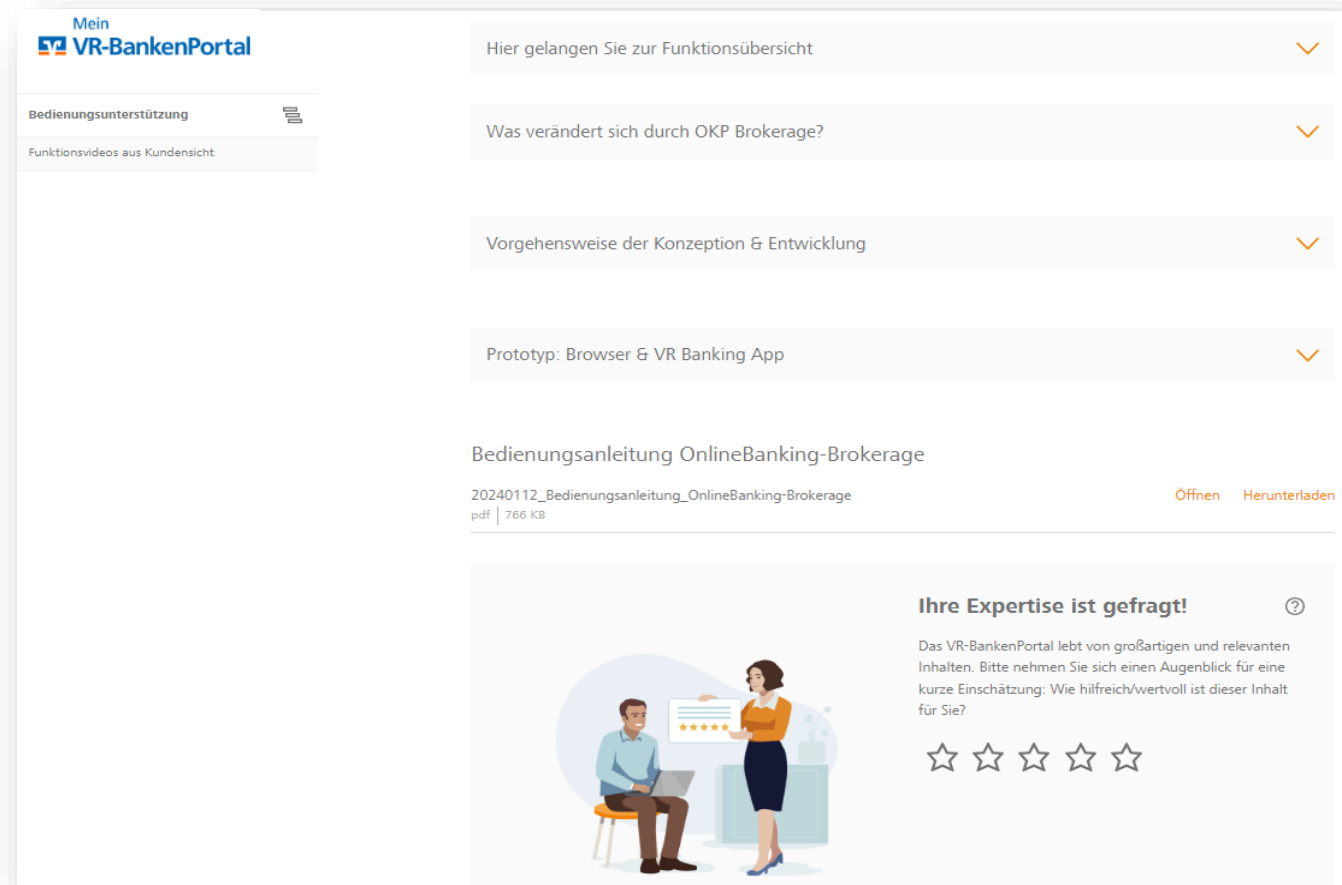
Mein
VR-BankenPortal

Bedienungsunterstützung

Funktionsvideos aus Kundensicht

Hier gelangen Sie zur Funktionsübersicht

Was verändert sich durch OKP Brokerage?

Vorgehensweise der Konzeption & Entwicklung

Prototyp: Browser & VR Banking App

Bedienungsanleitung OnlineBanking-Brokerage

20240112_Bedienungsanleitung_OnlineBanking-Brokerage
pdf | 766 KB

Öffnen Herunterladen

Ihre Expertise ist gefragt!

Das VR-BankenPortal lebt von großartigen und relevanten Inhalten. Bitte nehmen Sie sich einen Augenblick für eine kurze Einschätzung: Wie hilfreich/wertvoll ist dieser Inhalt für Sie?